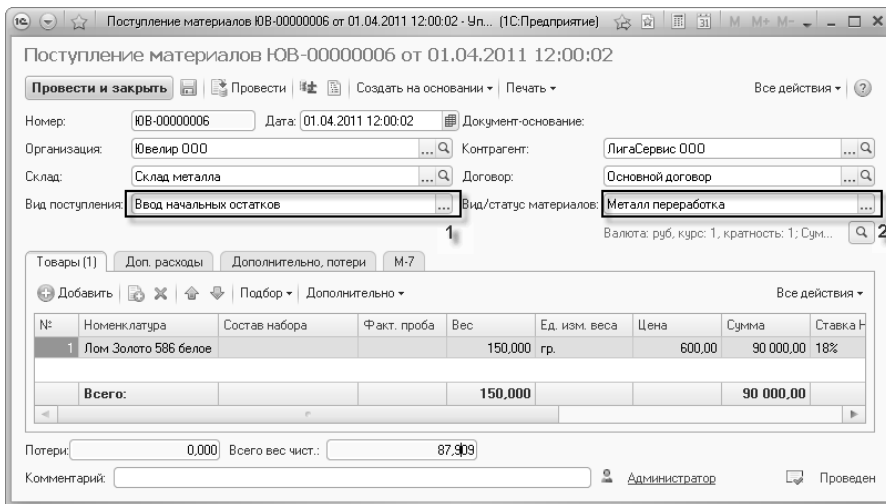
Поступление материалов ЮВ-00000006 от 01.04.2011 12:00:02 - Ювелир... (1С:Предприятие)

Поступление материалов ЮВ-00000006 от 01.04.2011 12:00:02

Провести и закрыть | Провести | Создать на основании ▾ | Печать ▾ | Все действия ▾ | ?

Номер: ЮВ-00000006 Дата: 01.04.2011 12:00:02 Документ-основание:

Организация: Ювелир ООО Контрагент: ЛигаСервис ООО

Склад: Склад металла Договор: Основной договор

Вид поступления: Ввод начальных остатков Вид/статус материалов: Металл переработка

1 2

Валюта: руб, курс: 1, кратность: 1; Сум...

Товары (1) | Доп. расходы | Дополнительно, потери | М-7

Добавить | Подбор ▾ | Дополнительно ▾ | Все действия ▾

| N | Номенклатура | Состав набора | Факт. проба | Вес | Ед. изм. веса | Цена | Сумма | Ставка Н |
|---|---|---|---|---|---|---|---|---|
| 1 | Лом Золото 586 белое | | | 150,000 | гр. | 600,00 | 90 000,00 | 18% |
| | Всего: | | | 150,000 | | | 90 000,00 | |

Потери: 0,000 Всего вес чист.: 87,909

Комментарий: Администратор Проведен